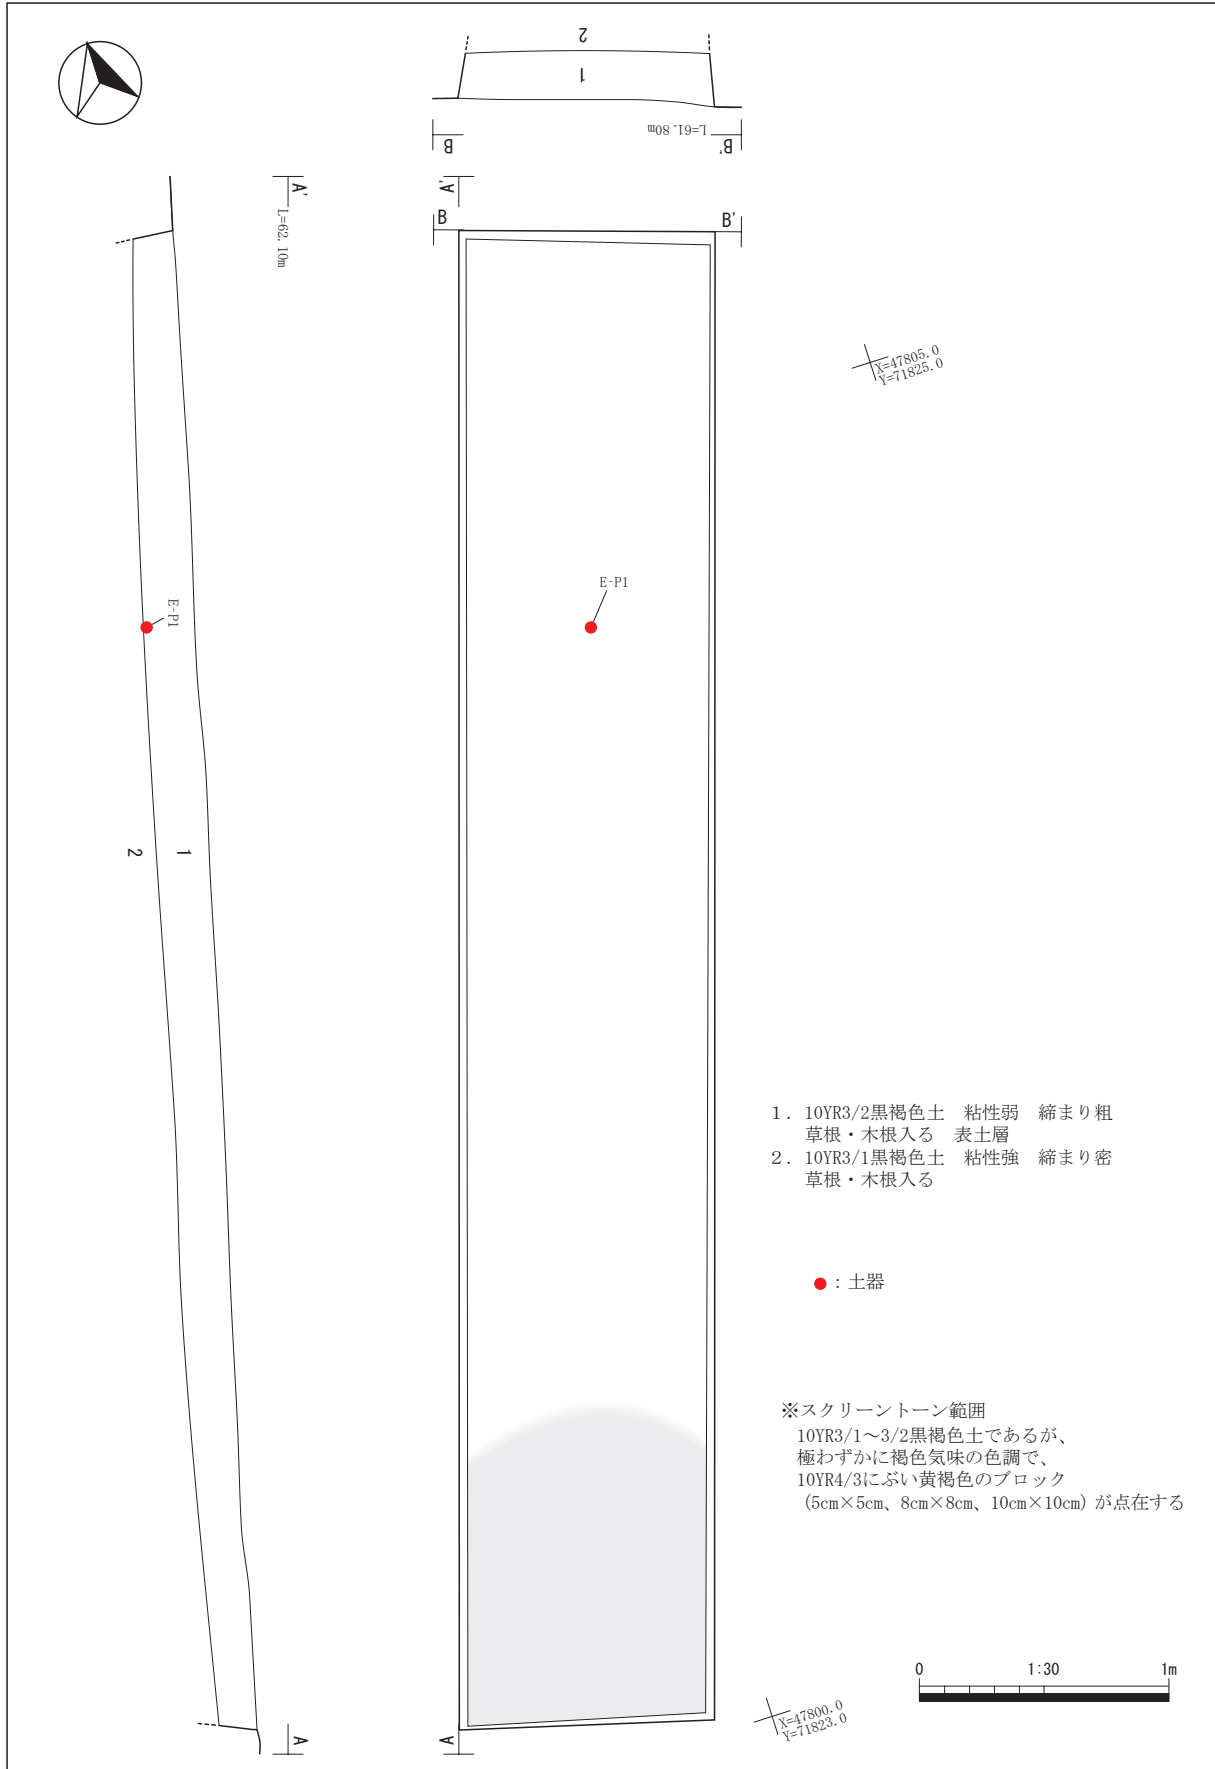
2
1
B
L=61.80m
B'
A'
L=62.10m
A'
B
B'
X=47805.0
Y=71825.0
E-P1
E-P1
2
1
1. 10YR3/2黒褐色土　粘性弱　締まり粗
草根・木根入る　表土層
2. 10YR3/1黒褐色土　粘性強　締まり密
草根・木根入る
●：土器
※スクリーントーン範囲
10YR3/1～3/2黒褐色土であるが、
極わずかに褐色気味の色調で、
10YR4/3にぶい黄褐色のブロック
(5cm×5cm、8cm×8cm、10cm×10cm) が点在する
0　1:30　1m
X=47800.0
Y=71823.0
A
A